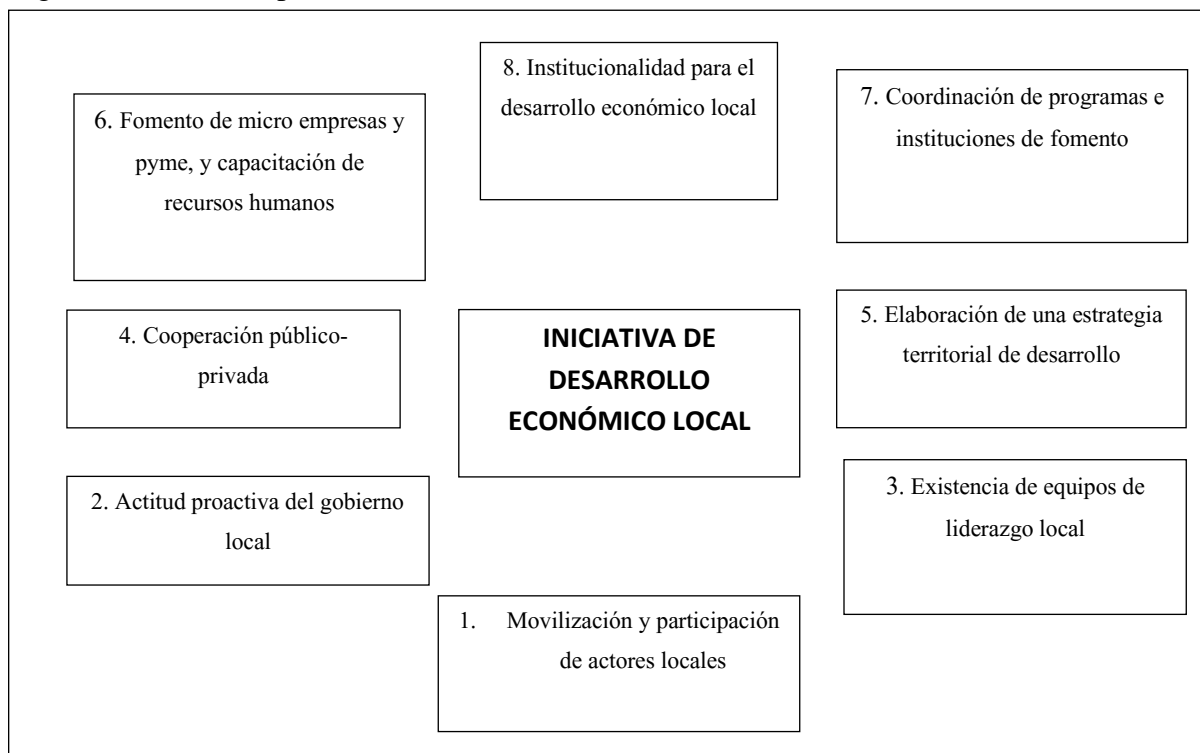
8. Institucionalidad para el desarrollo económico local

6. Fomento de micro empresas y pyme, y capacitación de recursos humanos

7. Coordinación de programas e instituciones de fomento

4. Cooperación público-privada

INICIATIVA DE DESARROLLO ECONÓMICO LOCAL

5. Elaboración de una estrategia territorial de desarrollo

2. Actitud proactiva del gobierno local

3. Existencia de equipos de liderazgo local

1. Movilización y participación de actores locales